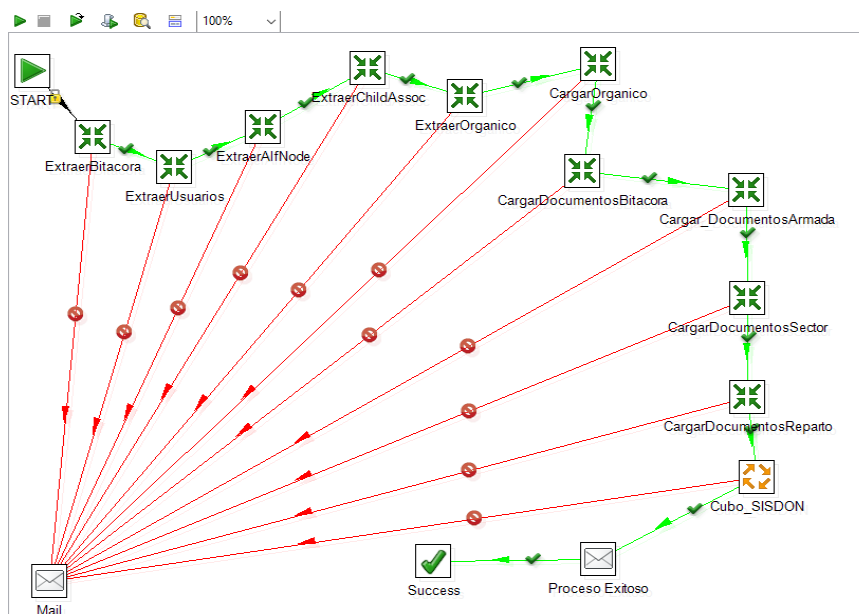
100%

START

ExtraerBitacora

ExtraerUsuarios

ExtraerAlfNode

ExtraerChildAssoc

ExtraerOrganico

CargarOrganico

CargarDocumentosBitacora

Cargar_DocumentosArmada

CargarDocumentosSector

CargarDocumentosReparto

Cubo_SISDON

Proceso Exitoso

Success

Mail